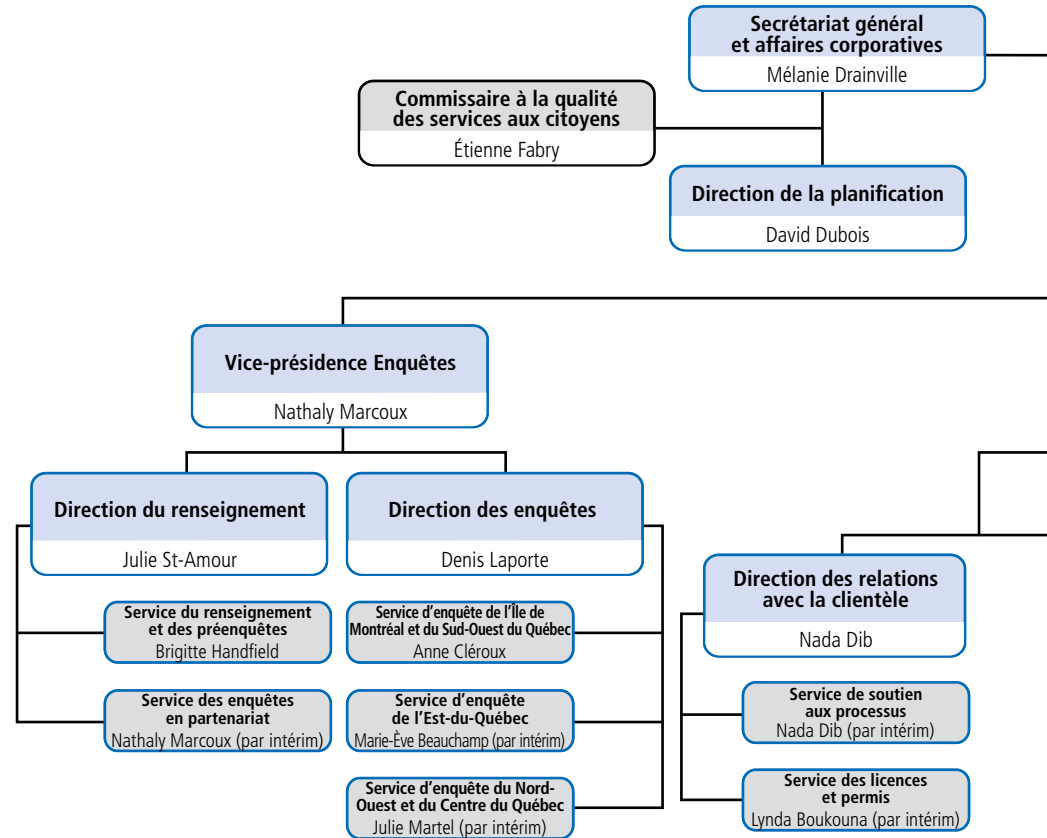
Secrétariat général et affaires corporatives
Mélanie Drainville

Commissaire à la qualité des services aux citoyens
Étienne Fabry

Direction de la planification
David Dubois

Vice-présidence Enquêtes
Nathaly Marcoux

Direction du renseignement
Julie St-Amour

Service du renseignement et des préenquêtes
Brigitte Handfield

Service des enquêtes en partenariat
Nathaly Marcoux (par intérim)

Direction des enquêtes
Denis Laporte

Service d'enquête de l'Île de Montréal et du Sud-Ouest du Québec
Anne Cléroux

Service d'enquête de l'Est-du-Québec
Marie-Ève Beauchamp (par intérim)

Service d'enquête du Nord-Ouest et du Centre du Québec
Julie Martel (par intérim)

Direction des relations avec la clientèle
Nada Dib

Service de soutien aux processus
Nada Dib (par intérim)

Service des licences et permis
Lynda Boukouna (par intérim)